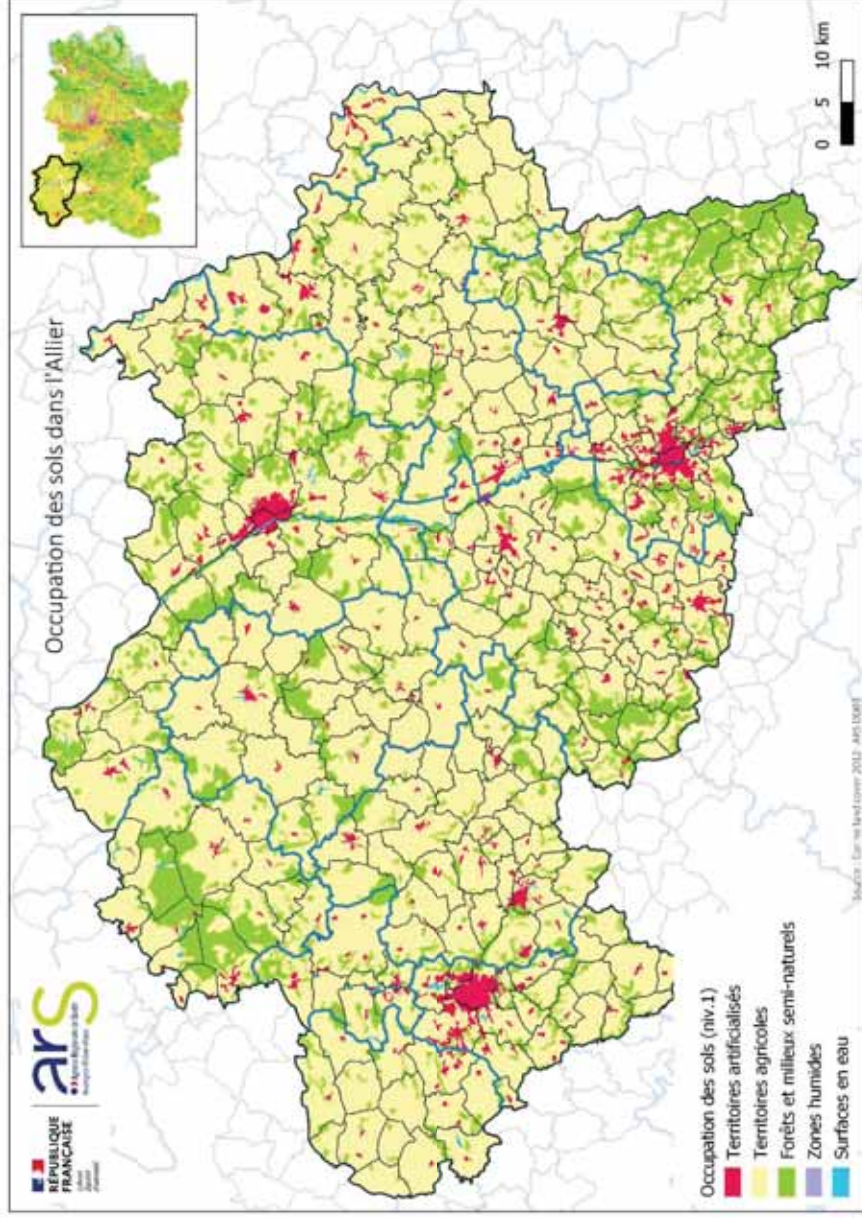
Occupation des sols dans l'Allier

0 5 10 km

RÉPUBLIQUE FRANÇAISE

Liberté Égalité Fraternité

ars

Agence Régionale de Santé Auvergne-Rhône-Alpes

Occupation des sols (niv.1)

Territoires artificialisés

Territoires agricoles

Forêts et milieux semi-naturels

Zones humides

Surfaces en eau

Source : Corine land cover 2012 - ARS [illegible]